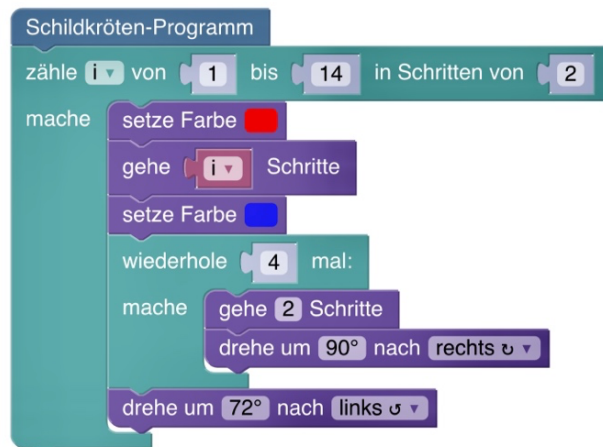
Schildkröten-Programm

zähle i ▾ von 1 bis 14 in Schritten von 2

mache

setze Farbe

gehe i ▾ Schritte

setze Farbe

wiederhole 4 mal:

mache

gehe 2 Schritte

drehe um 90° nach rechts ↻ ▾

drehe um 72° nach links ↺ ▾